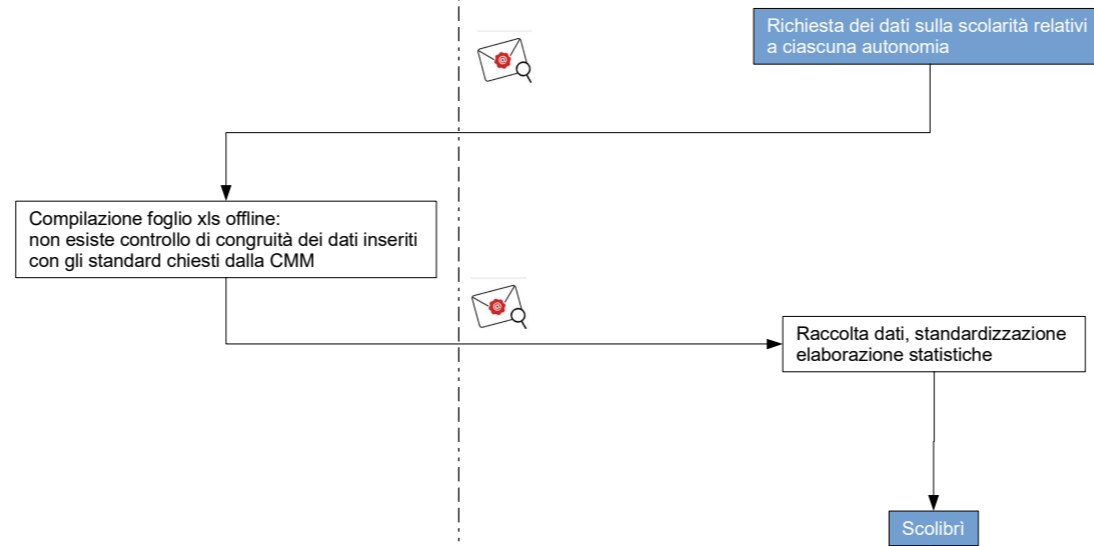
Richiesta dei dati sulla scolarità relativi a ciascuna autonomia

Compilazione foglio xls offline:
non esiste controllo di congruità dei dati inseriti con gli standard chiesti dalla CMM

Raccolta dati, standardizzazione elaborazione statistiche

Scolibrì